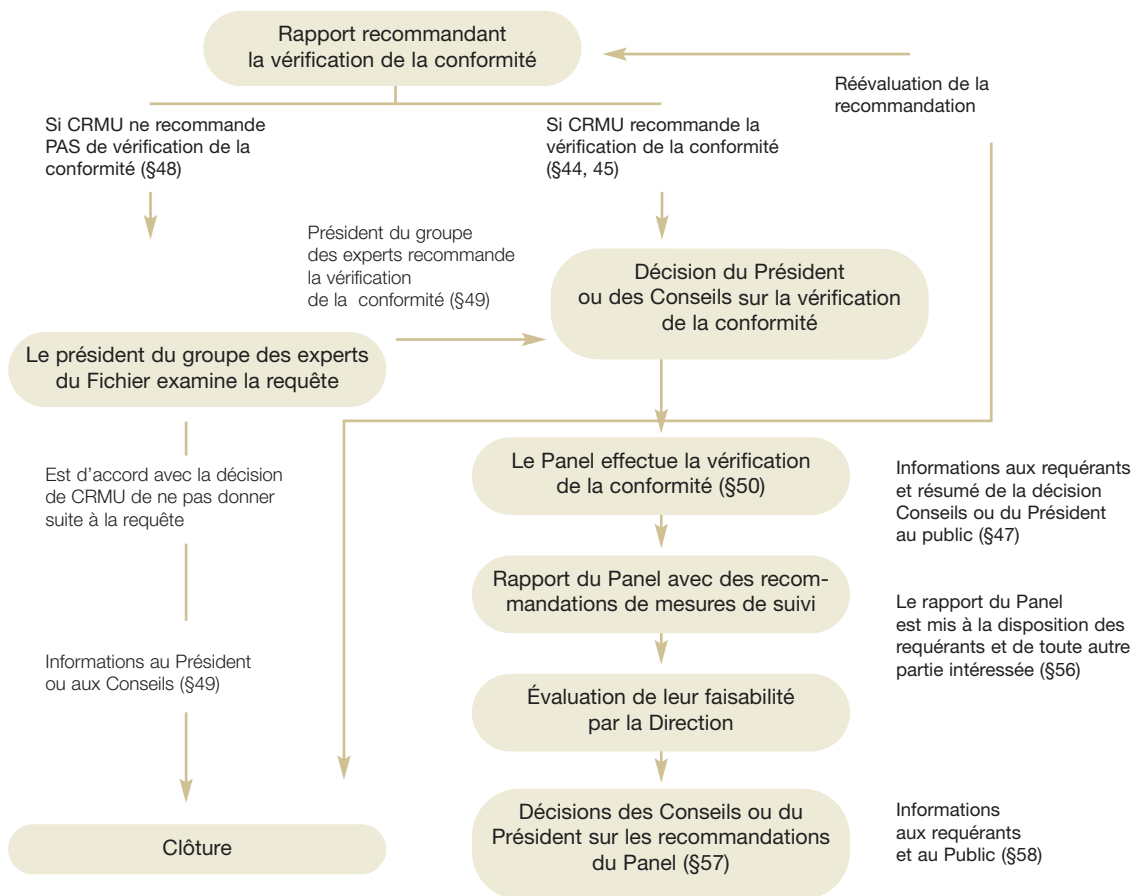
Rapport recommandant la vérification de la conformité

Réévaluation de la recommandation

Si CRMU ne recommande PAS de vérification de la conformité (§48)

Si CRMU recommande la vérification de la conformité (§44, 45)

Président du groupe des experts recommande la vérification de la conformité (§49)

Décision du Président ou des Conseils sur la vérification de la conformité

Le président du groupe des experts du Fichier examine la requête

Est d'accord avec la décision de CRMU de ne pas donner suite à la requête

Le Panel effectue la vérification de la conformité (§50)

Informations aux requérants et résumé de la décision Conseils ou du Président au public (§47)

Rapport du Panel avec des recommandations de mesures de suivi

Le rapport du Panel est mis à la disposition des requérants et de toute autre partie intéressée (§56)

Informations au Président ou aux Conseils (§49)

Évaluation de leur faisabilité par la Direction

Décisions des Conseils ou du Président sur les recommandations du Panel (§57)

Informations aux requérants et au Public (§58)

Clôture